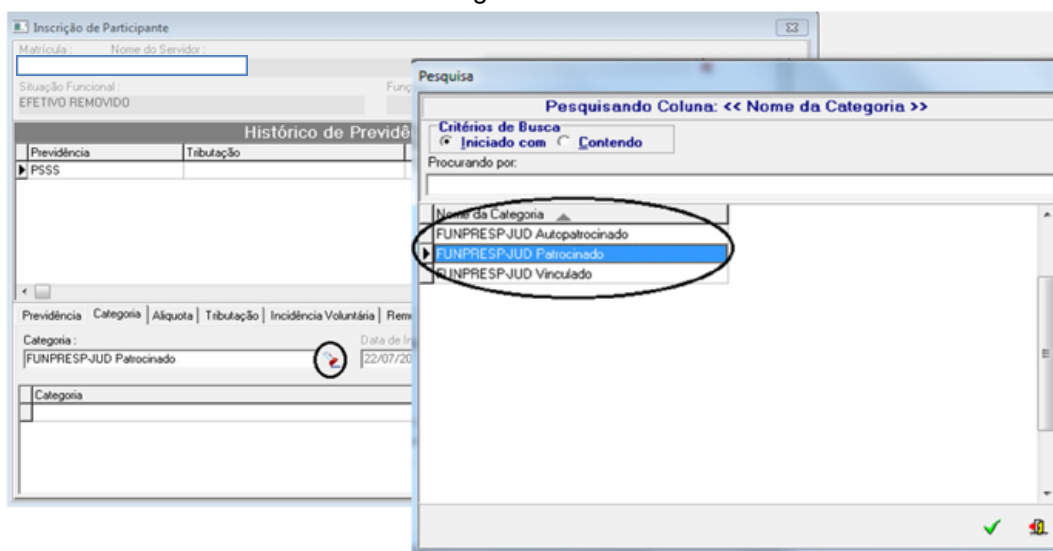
Inscrição de Participante

Matrícula : Nome do Servidor :

Situação Funcional :
EFETIVO REMOVIDO

Funç

Histórico de Previdê

| Previdência | Tributação |
|---|---|
| PSSS | |

Previdência | Categoria | Aliquota | Tributação | Incidência Voluntária | Rem

Categoria :
FUNPRESP-JUD Patrocinado

Data de In
22/07/20

| Categoria |
|---|
| |

Pesquisa

Pesquisando Coluna: << Nome da Categoria >>

Critérios de Busca
Iniciado com Contendo

Procurando por:

| Nome da Categoria |
|---|
| FUNPRESP-JUD Autopatrocinado |
| FUNPRESP-JUD Patrocinado |
| FUNPRESP-JUD Vinculado |